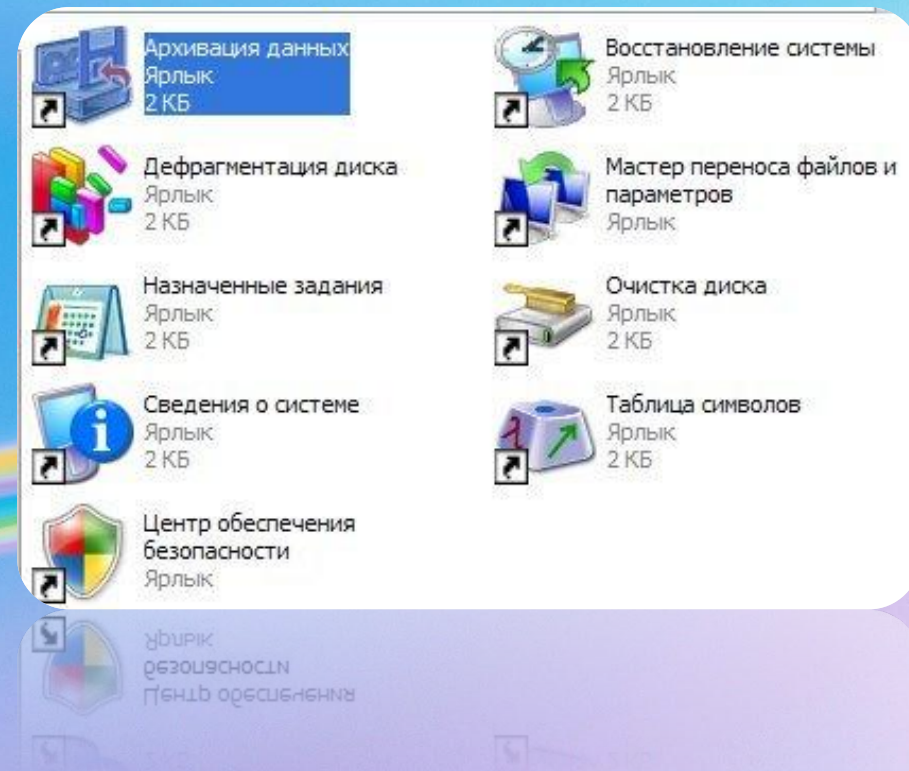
Архивация данных
Ярлык
2 КБ

Восстановление системы
Ярлык
2 КБ

Дефрагментация диска
Ярлык
2 КБ

Мастер переноса файлов и параметров
Ярлык

Назначенные задания
Ярлык
2 КБ

Очистка диска
Ярлык
2 КБ

Сведения о системе
Ярлык
2 КБ

Таблица символов
Ярлык
2 КБ

Центр обеспечения безопасности
Ярлык